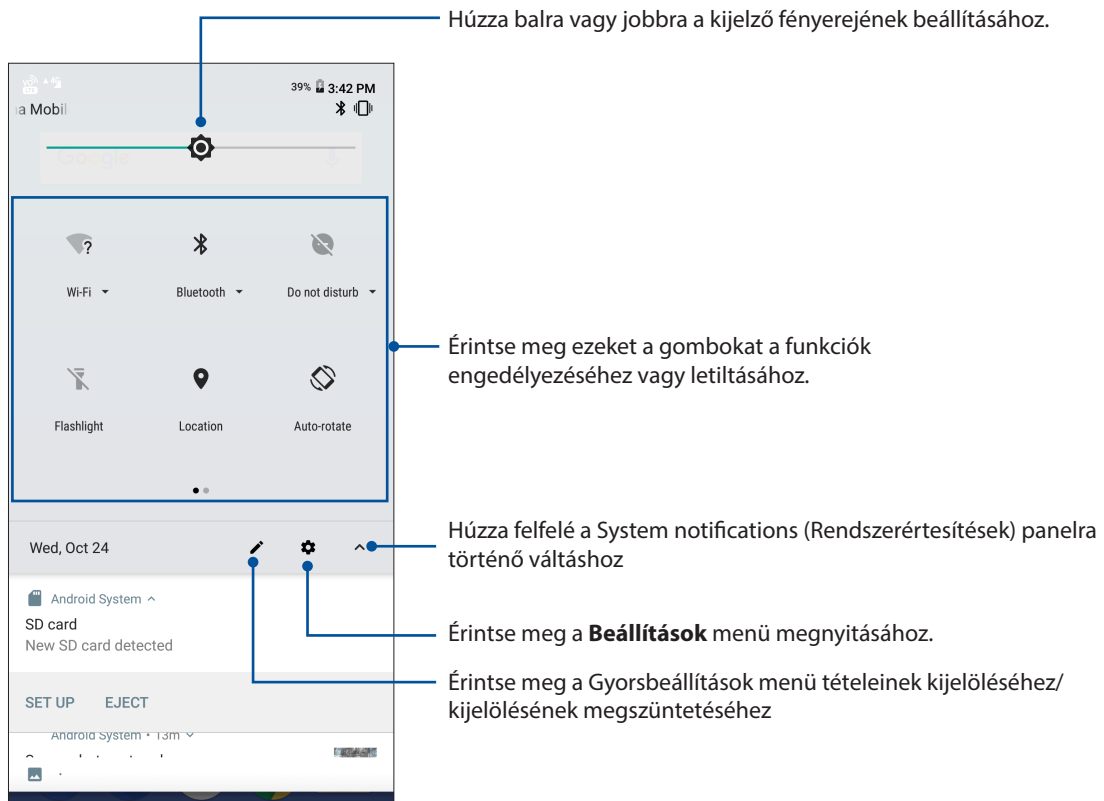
Húzza balra vagy jobbra a kijelző fényerejének beállításához.

39% 3:42 PM

a Mobil

Google

Wi-Fi

Bluetooth

Do not disturb

Flashlight

Location

Auto-rotate

Érintse meg ezeket a gombokat a funkciók engedélyezéséhez vagy letiltásához.

Wed, Oct 24

Húzza felfelé a System notifications (Rendszerértesítések) panelra történő váltáshoz

Android System

SD card

New SD card detected

Érintse meg a **Beállítások** menü megnyitásához.

SET UP EJECT

Érintse meg a Gyorsbeállítások menü tételeinek kijelöléséhez/ kijelölésének megszüntetéséhez

Android System • 13m